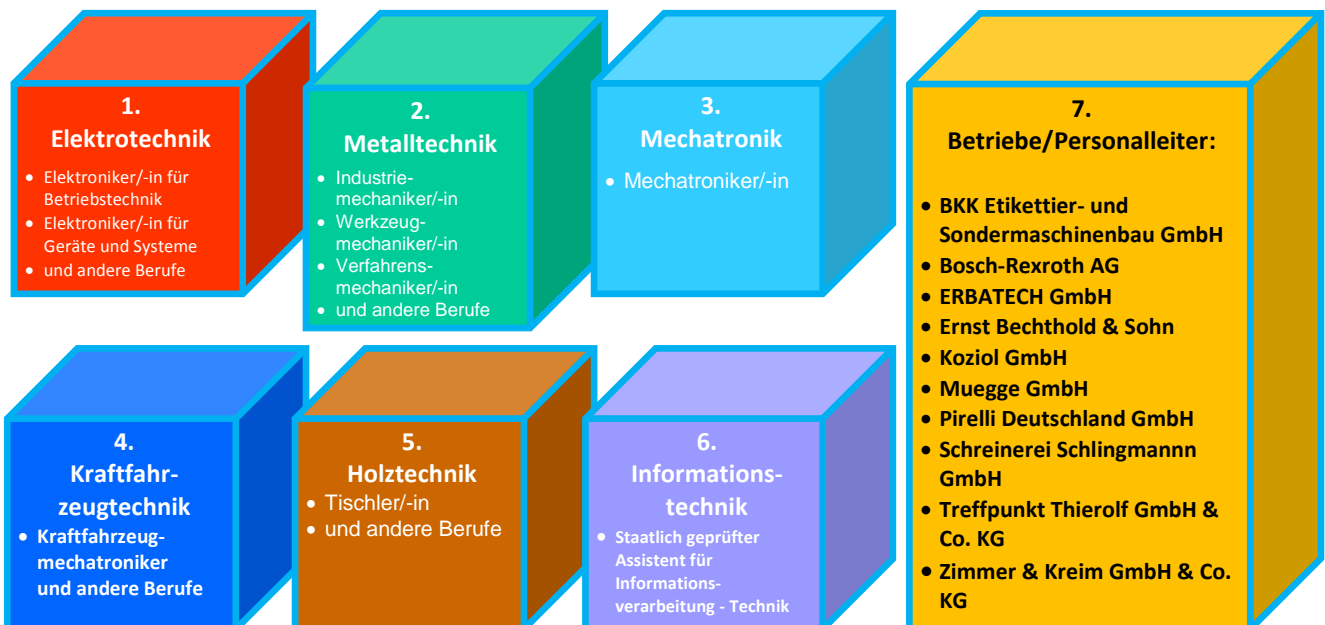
1.
Elektrotechnik

- Elektroniker/-in für Betriebstechnik
- Elektroniker/-in für Geräte und Systeme
- und andere Berufe

2.
Metalltechnik

- Industriemechaniker/-in
- Werkzeugmechaniker/-in
- Verfahrensmechaniker/-in
- und andere Berufe

3.
Mechatronik

- Mechatroniker/-in

7.
Betriebe/Personalleiter:

- BKK Etikettier- und Sondermaschinenbau GmbH
- Bosch-Rexroth AG
- ERBATECH GmbH
- Ernst Bechthold & Sohn
- Koziol GmbH
- Muegge GmbH
- Pirelli Deutschland GmbH
- Schreinerei Schlingmann GmbH
- Treffpunkt Thierolf GmbH & Co. KG
- Zimmer & Kreim GmbH & Co. KG

4.
Kraftfahrzeugtechnik

- Kraftfahrzeugmechatroniker und andere Berufe

5.
Holztechnik

- Tischler/-in
- und andere Berufe

6.
Informationstechnik

- Staatlich geprüfter Assistent für Informationsverarbeitung - Technik